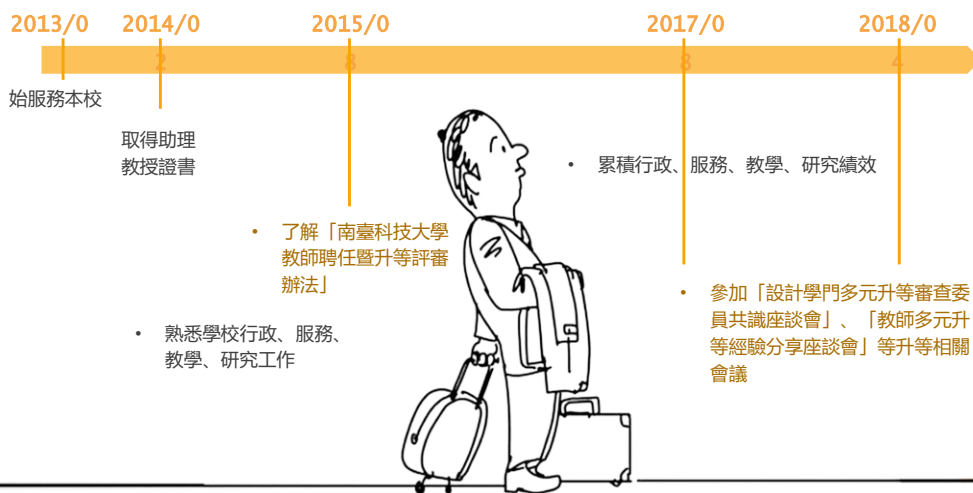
2013/0
2014/0
2
2015/0
8
2017/0
8
2018/0
4

始服務本校

取得助理教授證書

• 了解「南臺科技大學教師聘任暨升等評審辦法」

• 熟悉學校行政、服務、教學、研究工作

• 累積行政、服務、教學、研究績效

• 參加「設計學門多元升等審查委員共識座談會」、「教師多元升等經驗分享座談會」等升等相關會議